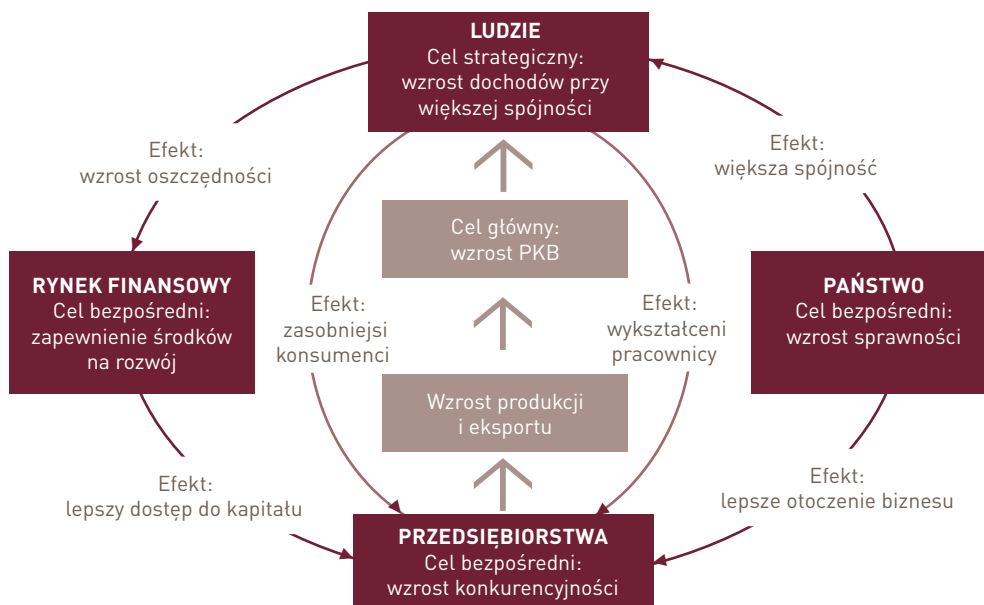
LUDZIE
Cel strategiczny:
wzrost dochodów przy większej spójności

Efekt:
wzrost oszczędności

Efekt:
większa spójność

Cel główny:
wzrost PKB

RYNEK FINANSOWY
Cel bezpośredni:
zapewnienie środków na rozwój

Efekt:
zasobniejsi konsumenci

Efekt:
wykształceni pracownicy

PAŃSTWO
Cel bezpośredni:
wzrost sprawności

Wzrost produkcji i eksportu

Efekt:
lepszy dostęp do kapitału

Efekt:
lepsze otoczenie biznesu

PRZEDSIĘBIORSTWA
Cel bezpośredni:
wzrost konkurencyjności